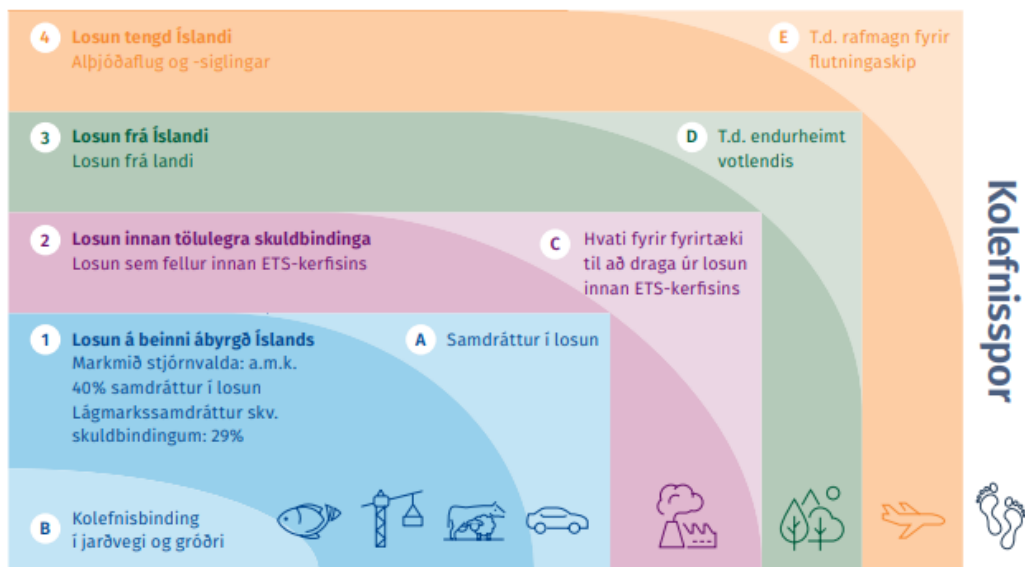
4 Losun tengd Íslandi
Alþjóðaflug og -siglingar

E T.d. rafmagn fyrir flutningaskip

3 Losun frá Íslandi
Losun frá landi

D T.d. endurheimt votlendis

2 Losun innan tölulegra skuldbindinga
Losun sem fellur innan ETS-kerfisins

C Hvati fyrir fyrirtæki til að draga úr losun innan ETS-kerfisins

1 Losun á beinni ábyrgð Íslands
Markmið stjórnvalda: a.m.k. 40% samdráttur í losun
Lágmarkssamdráttur skv. skuldbindingum: 29%

A Samdráttur í losun

B Kolefnisbinding í jarðvegi og gróðri

Kolefnisspor